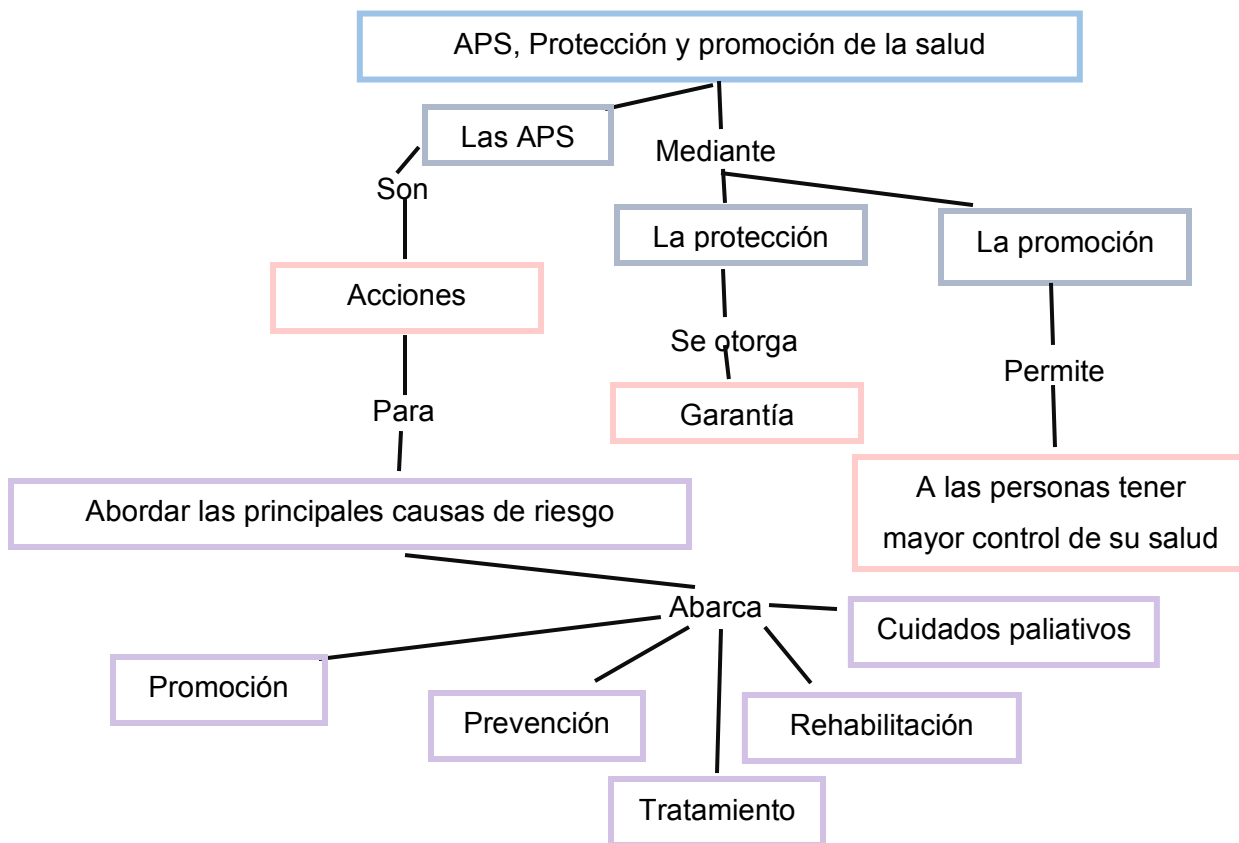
APS, Protección y promoción de la salud

Las APS

Mediante

Son

La protección

La promoción

Acciones

Se otorga

Permite

Para

Garantía

A las personas tener mayor control de su salud

Abordar las principales causas de riesgo

Abarca

Cuidados paliativos

Promoción

Prevención

Rehabilitación

Tratamiento